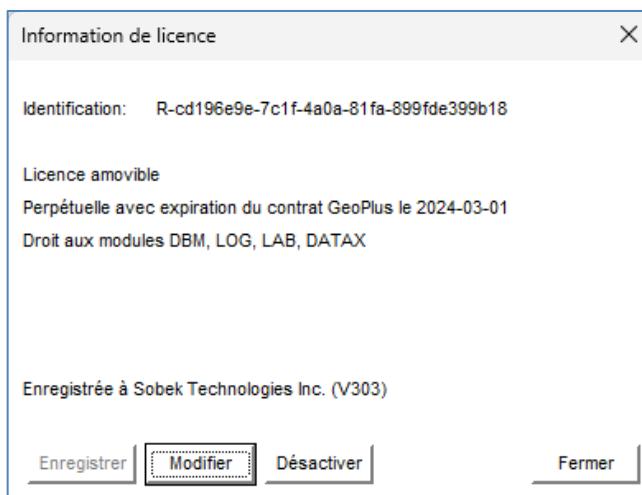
Information de licence

Identification: R-cd196e9e-7c1f-4a0a-81fa-899fde399b18

Licence amovible

Perpétuelle avec expiration du contrat GeoPlus le 2024-03-01

Droit aux modules DBM, LOG, LAB, DATAX

Enregistrée à Sobek Technologies Inc. (V303)

Enregistrer
Modifier
Désactiver
Fermer